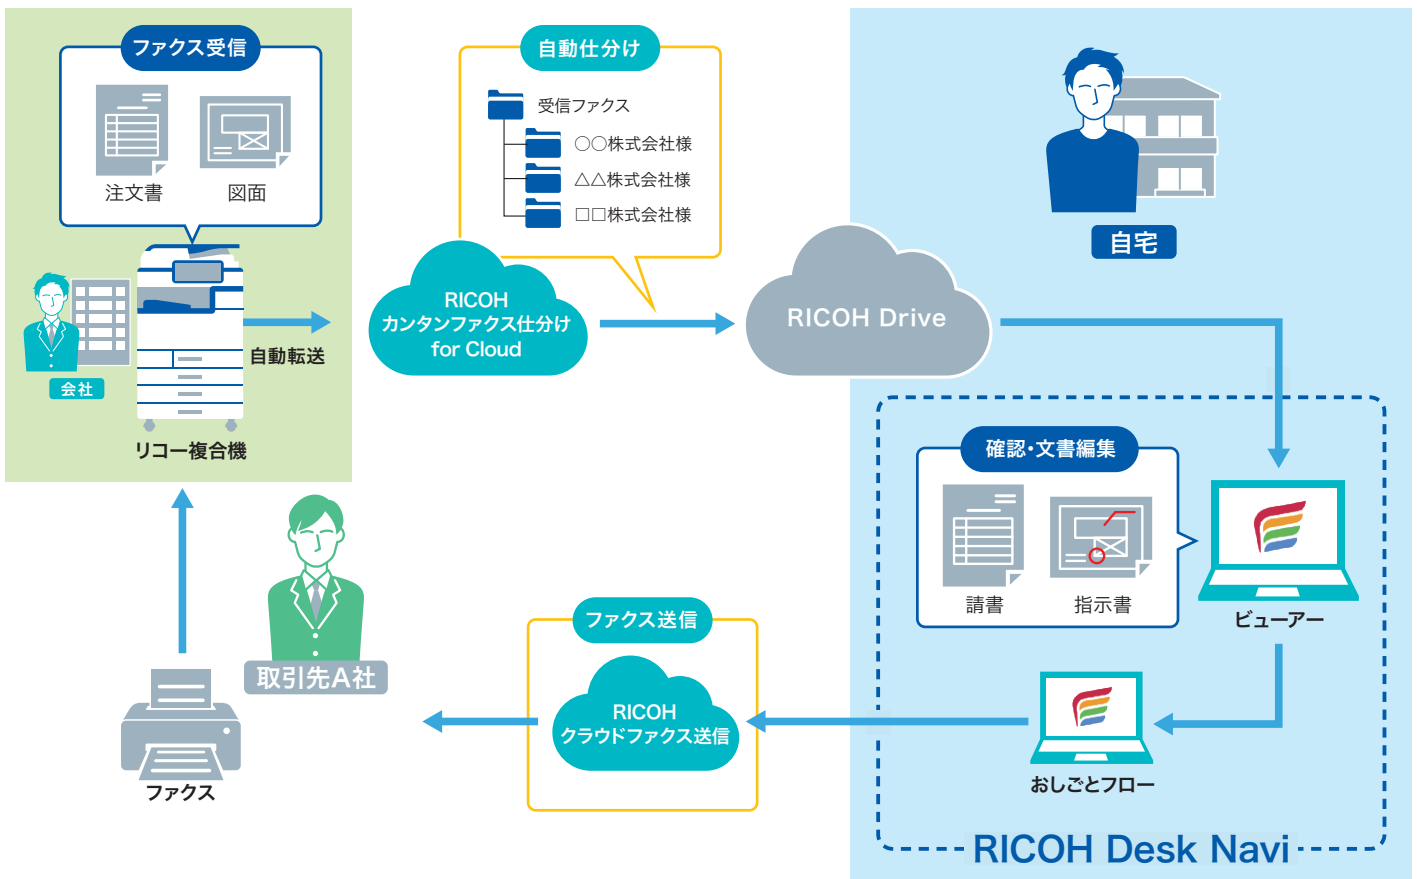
ファクス受信

注文書

図面

会社

自動転送

リコー複合機

自動仕分け

受信ファクス

○○株式会社様

△△株式会社様

□□株式会社様

RICOH カンタンファクス仕分け for Cloud

RICOH Drive

自宅

確認・文書編集

請書

指示書

ビューアー

取引先A社

ファクス

ファクス送信

RICOH クラウドファクス送信

おしごとフロー

RICOH Desk Navi